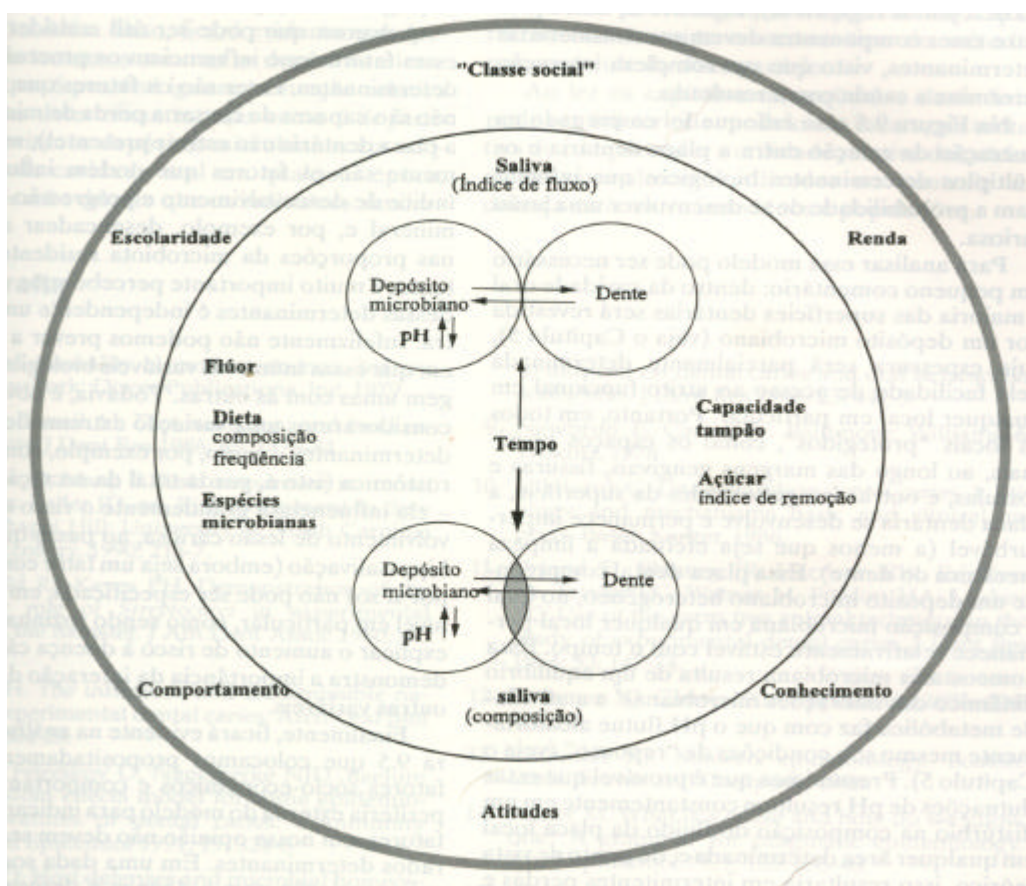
"Classe social"

Saliva
(índice de fluxo)

Escolaridade

Renda

Depósito microbiano

Dente

pH

Flúor

Dieta
composição
frequência

Capacidade
tampão

Tempo

Açúcar
índice de remoção

Espécies
microbianas

Depósito
microbiano

Dente

pH

Comportamento

saliva
(composição)

Conhecimento

Atitudes